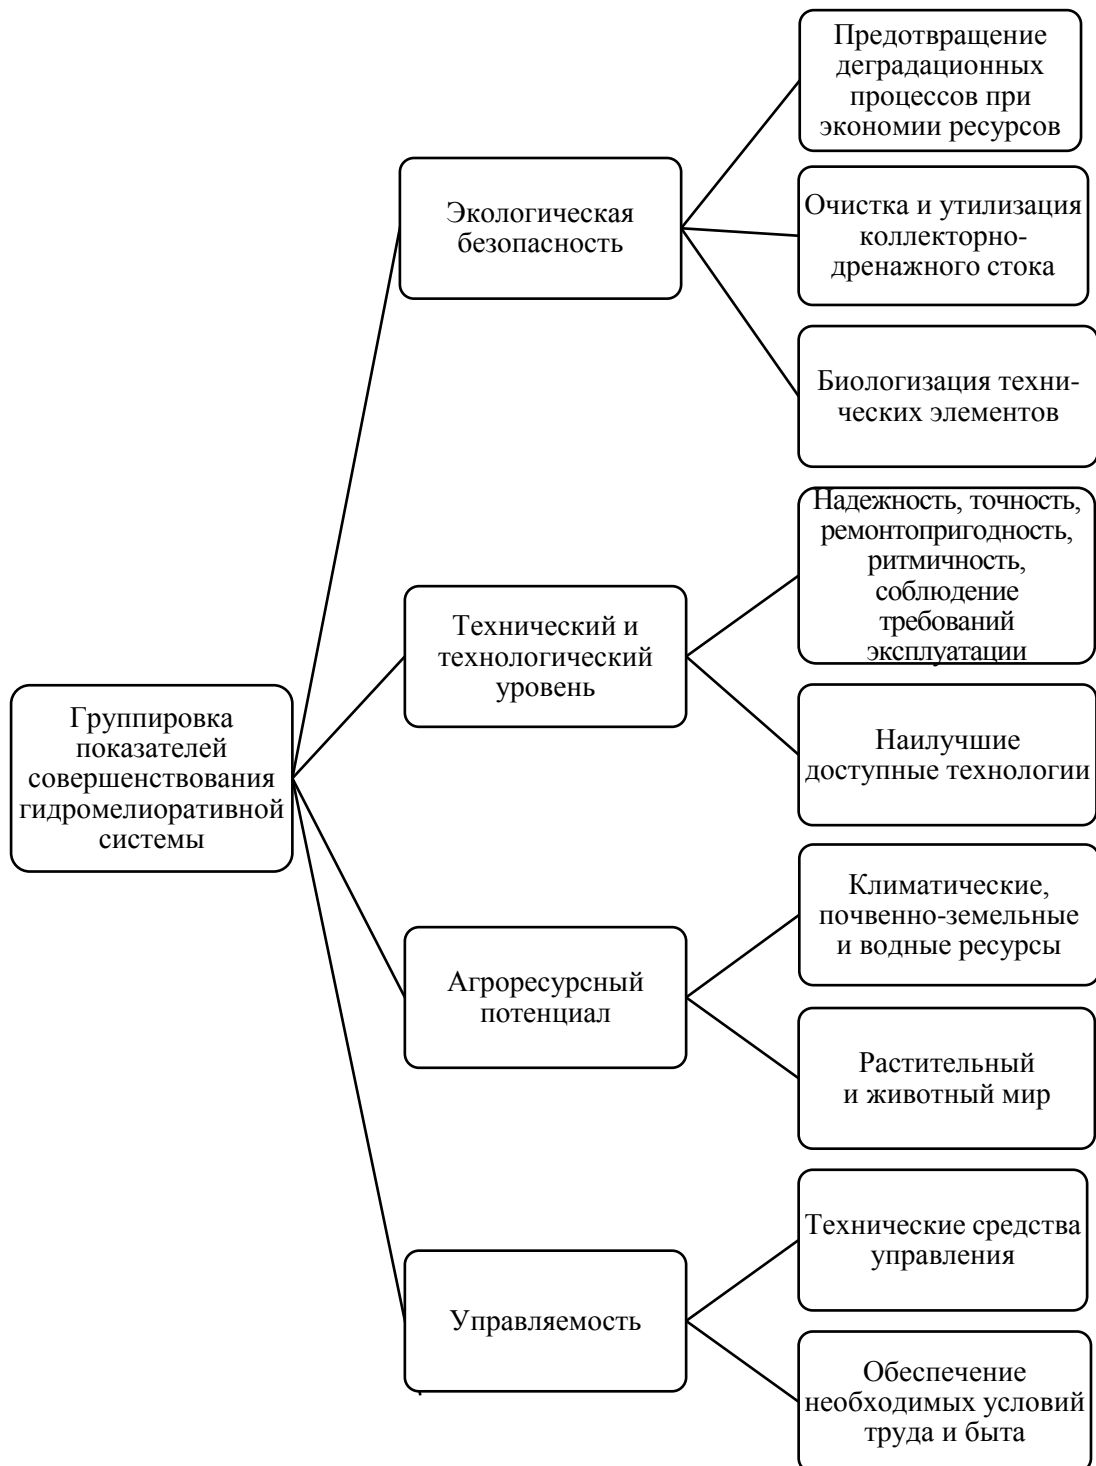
Группировка показателей совершенствования гидромелиоративной системы

Экологическая безопасность

Предотвращение деградационных процессов при экономии ресурсов

Очистка и утилизация коллекторно-дренажного стока

Биологизация технических элементов

Технический и технологический уровень

Надежность, точность, ремонтопригодность, ритмичность, соблюдение требований эксплуатации

Наилучшие доступные технологии

Агроресурсный потенциал

Климатические, почвенно-земельные и водные ресурсы

Растительный и животный мир

Управляемость

Технические средства управления

Обеспечение необходимых условий труда и быта